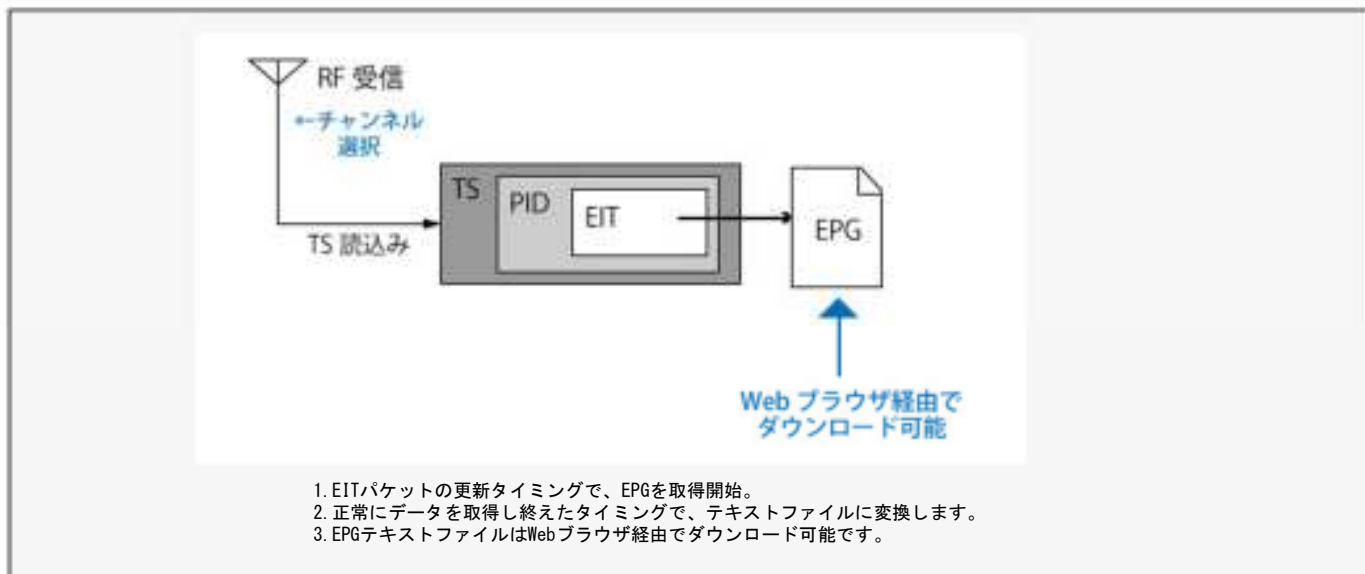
RF 受信

←チャンネル選択

TS

PID

EIT

TS 読込み

EPG

Web ブラウザ経由でダウンロード可能

1.EITパケットの更新タイミングで、EPGを取得開始。
2.正常にデータを取得し終えたタイミングで、テキストファイルに変換します。
3.EPGテキストファイルはWebブラウザ経由でダウンロード可能です。